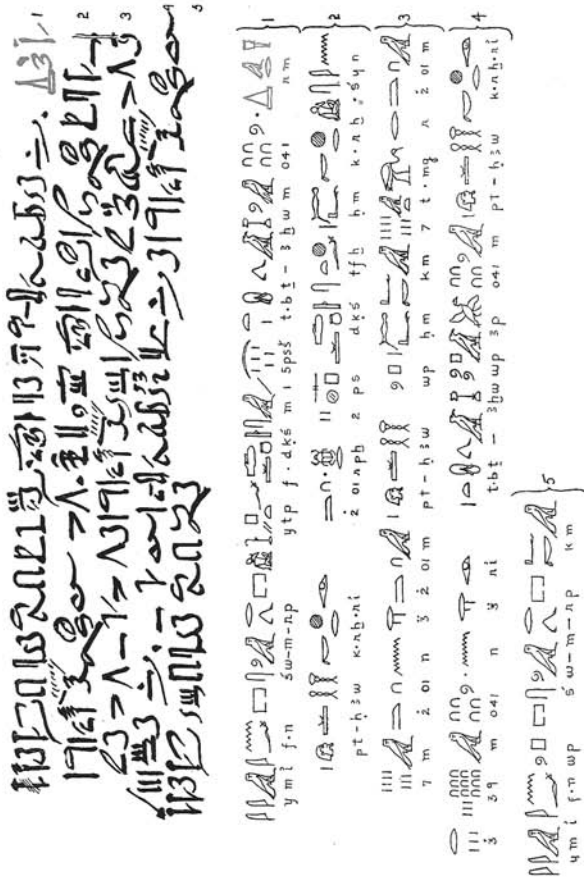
1
2
3
4
5

y m i f.n šw-m-np ytp f.dkś m i 5pss t.bt - 3 h w m 041 n m 1

pt-h3w k.nh.ni ỉ 2 01 aph 2 ps dkś tfh hm k.nh sšyn 2

7 m ỉ 01 n 3 ỉ 01 m pt-h3w wp hm km 7 t.mg n ỉ 01 m 3

39 m 041 n 3 ni t.bt - 3hw wp 3p 041 m pt-h3w k.nh.ni 4

y m i f.n wp š w-m-np km 5